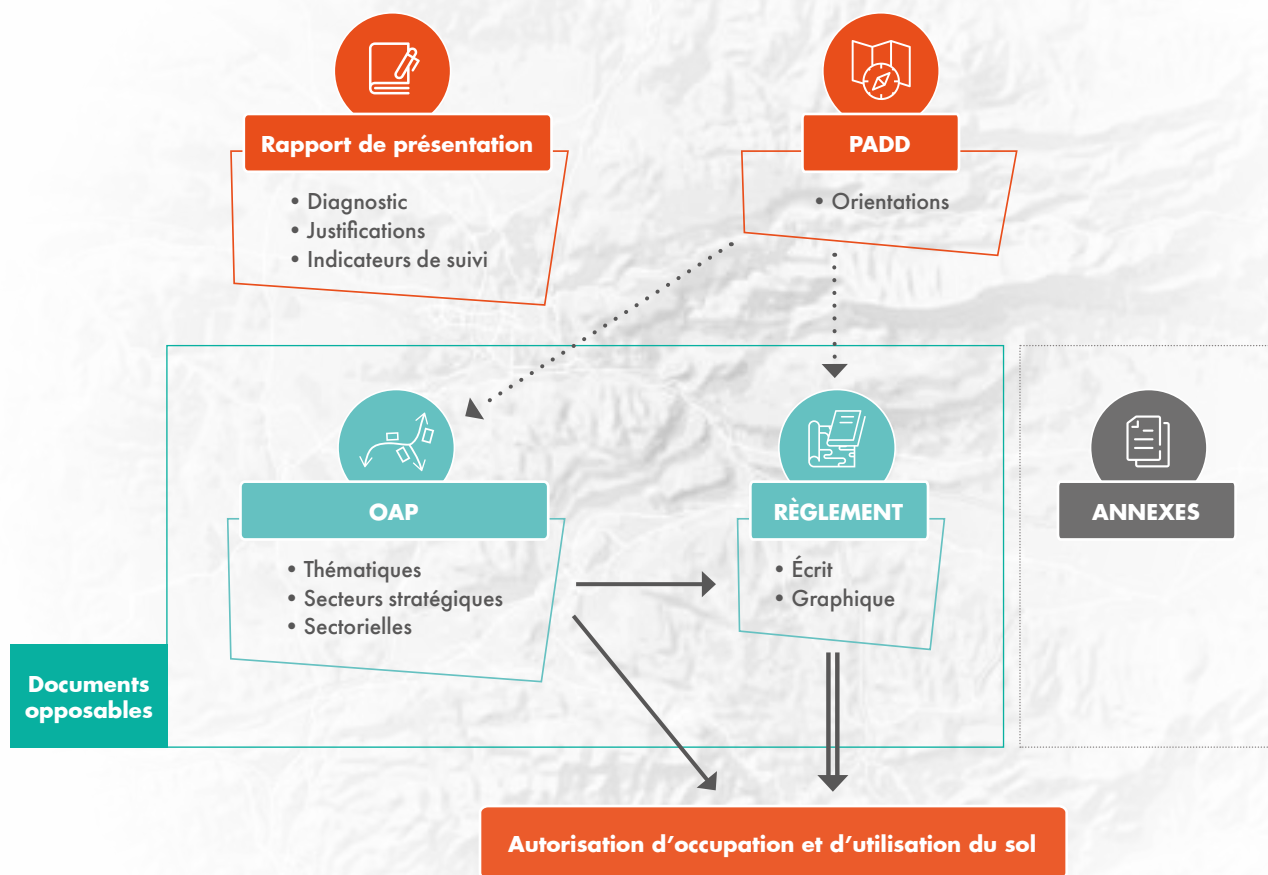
Rapport de présentation
• Diagnostic
• Justifications
• Indicateurs de suivi

PADD
• Orientations

OAP
• Thématiques
• Secteurs stratégiques
• Sectorielles

RÈGLEMENT
• Écrit
• Graphique

ANNEXES

Documents opposables

Autorisation d'occupation et d'utilisation du sol